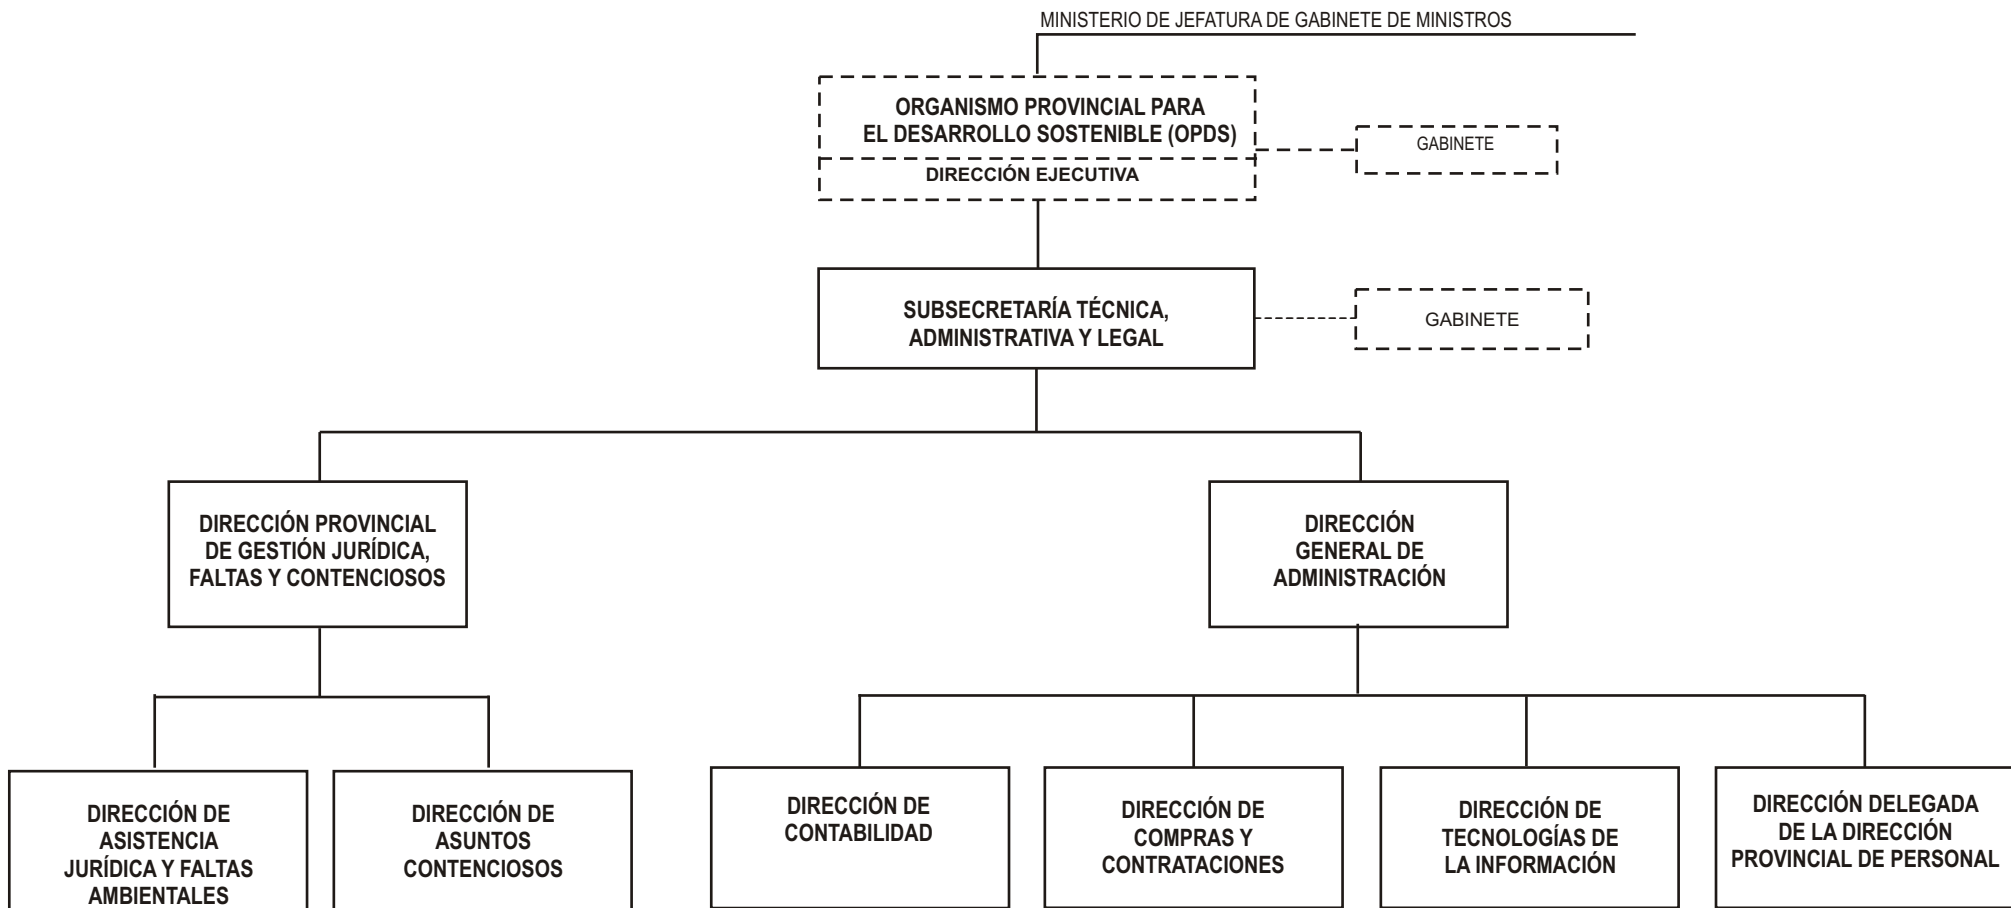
MINISTERIO DE JEFATURA DE GABINETE DE MINISTROS

ORGANISMO PROVINCIAL PARA EL DESARROLLO SOSTENIBLE (OPDS)

DIRECCIÓN EJECUTIVA

GABINETE

SUBSECRETARÍA TÉCNICA, ADMINISTRATIVA Y LEGAL

GABINETE

DIRECCIÓN PROVINCIAL DE GESTIÓN JURÍDICA, FALTAS Y CONTENCIOSOS

DIRECCIÓN GENERAL DE ADMINISTRACIÓN

DIRECCIÓN DE ASISTENCIA JURÍDICA Y FALTAS AMBIENTALES

DIRECCIÓN DE ASUNTOS CONTENCIOSOS

DIRECCIÓN DE CONTABILIDAD

DIRECCIÓN DE COMPRAS Y CONTRATACIONES

DIRECCIÓN DE TECNOLOGÍAS DE LA INFORMACIÓN

DIRECCIÓN DELEGADA DE LA DIRECCIÓN PROVINCIAL DE PERSONAL